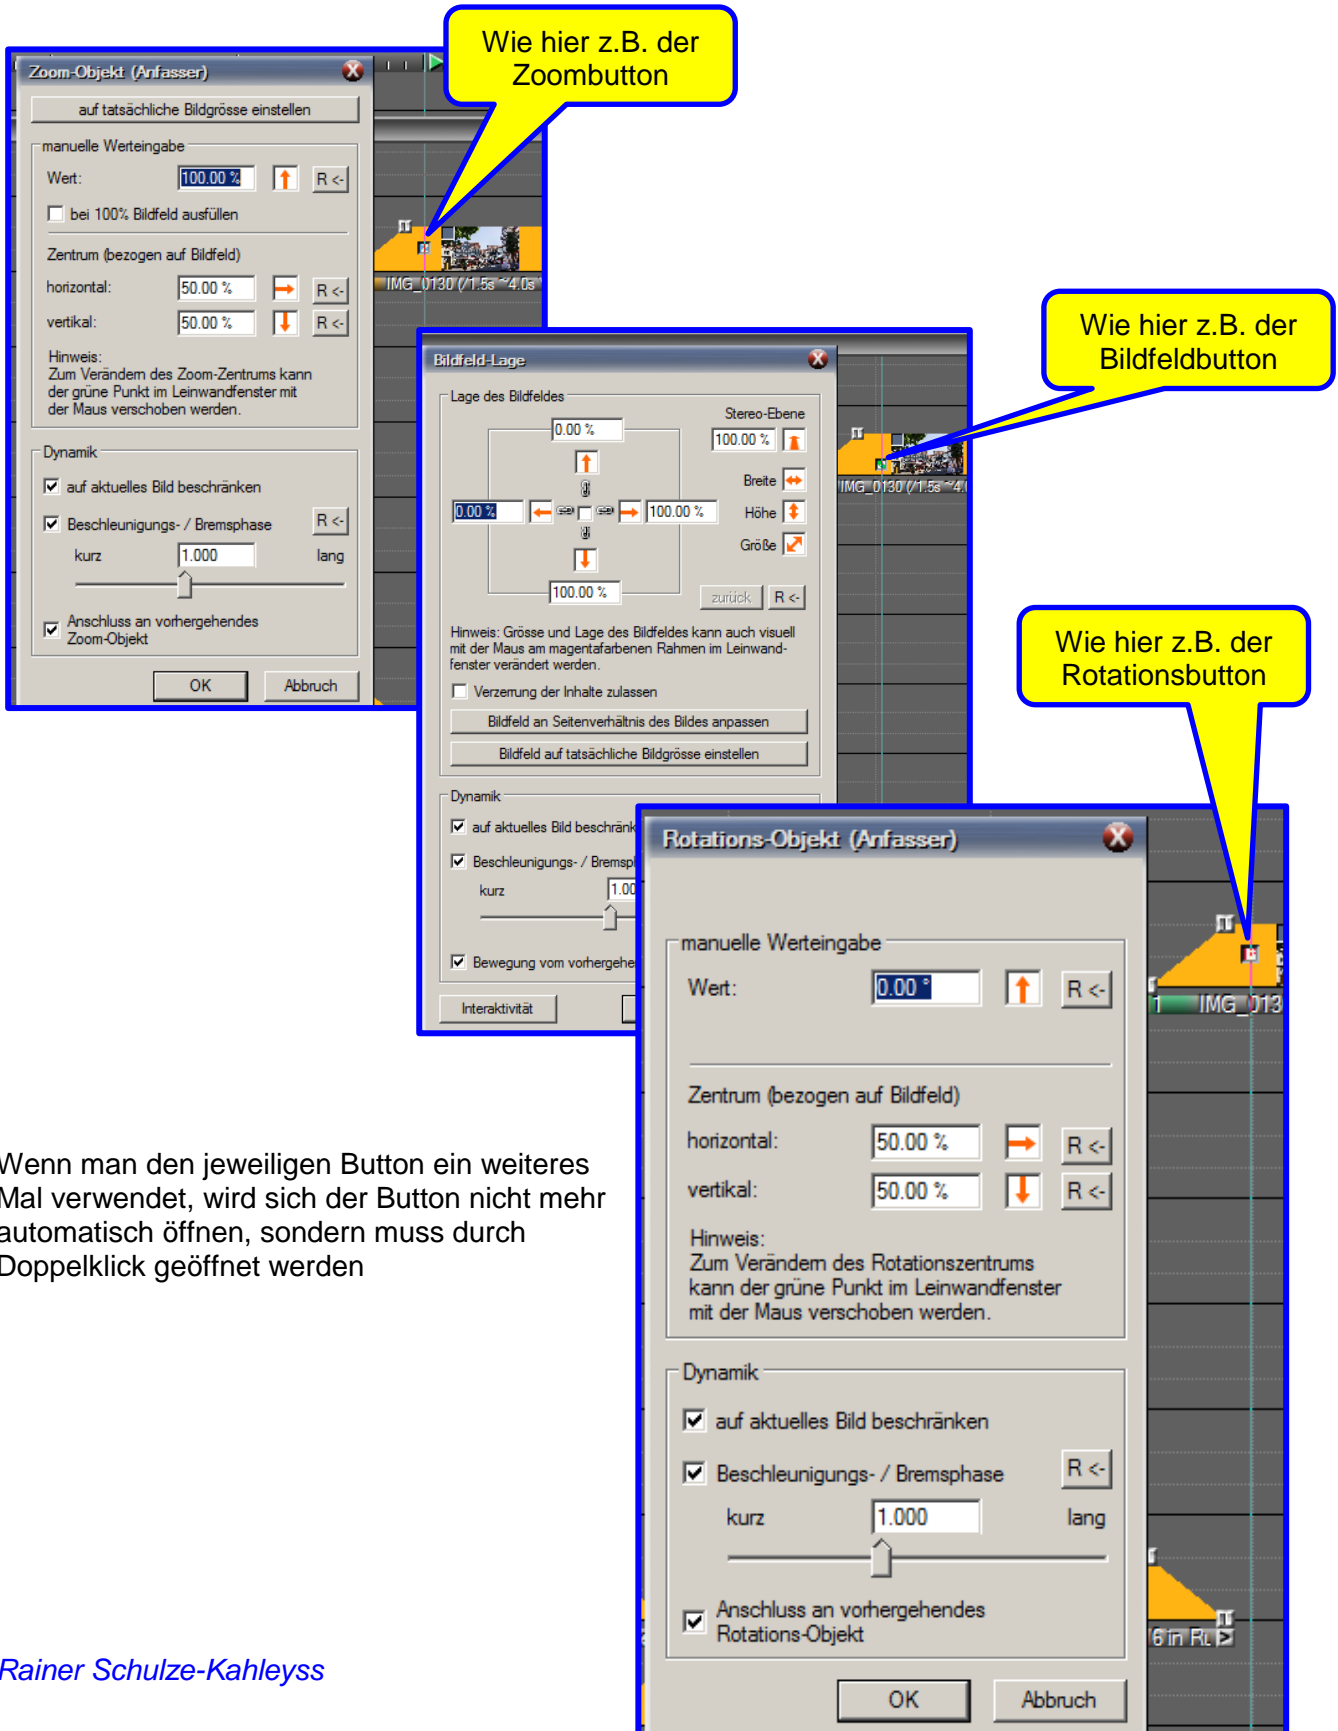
Wie hier z.B. der Zoombutton

Zoom-Objekt (Anfasser)

auf tatsächliche Bildgrösse einstellen

manuelle Werteingabe

Wert: 100.00 % R <-

bei 100% Bildfeld ausfüllen

Zentrum (bezogen auf Bildfeld)

horizontal: 50.00 % R <-

vertikal: 50.00 % R <-

Hinweis:
Zum Verändern des Zoom-Zentrums kann der grüne Punkt im Leinwandfenster mit der Maus verschoben werden.

Dynamik

auf aktuelles Bild beschränken

Beschleunigungs- / Bremsphase R <-

kurz 1.000 lang

Anschluss an vorhergehendes Zoom-Objekt

OK Abbruch

IMG_0130 (/1.5s ~4.0s

Wie hier z.B. der Bildfeldbutton

Bildfeld-Lage

Lage des Bildfeldes

Stereo-Ebene

0.00 %

100.00 %

Breite

0.00 % 100.00 %

Höhe

Größe

100.00 %

zurück R <-

Hinweis: Grösse und Lage des Bildfeldes kann auch visuell mit der Maus am magentafarbenen Rahmen im Leinwandfenster verändert werden.

Verzerrung der Inhalte zulassen

Bildfeld an Seitenverhältnis des Bildes anpassen

Bildfeld auf tatsächliche Bildgrösse einstellen

Dynamik

auf aktuelles Bild beschränk

Beschleunigungs- / Bremsph

kurz 1.00

Bewegung vom vorhergehe

Interaktivität

IMG_0130 (/1.5s ~4.

Wie hier z.B. der Rotationsbutton

Rotations-Objekt (Anfasser)

manuelle Werteingabe

Wert: 0.00 ° R <-

Zentrum (bezogen auf Bildfeld)

horizontal: 50.00 % R <-

vertikal: 50.00 % R <-

Hinweis:
Zum Verändern des Rotationszentrums kann der grüne Punkt im Leinwandfenster mit der Maus verschoben werden.

Dynamik

auf aktuelles Bild beschränken

Beschleunigungs- / Bremsphase R <-

kurz 1.000 lang

Anschluss an vorhergehendes Rotations-Objekt

OK Abbruch

IMG_013

6 in R

Wenn man den jeweiligen Button ein weiteres Mal verwendet, wird sich der Button nicht mehr automatisch öffnen, sondern muss durch Doppelklick geöffnet werden

Rainer Schulze-Kahleyss